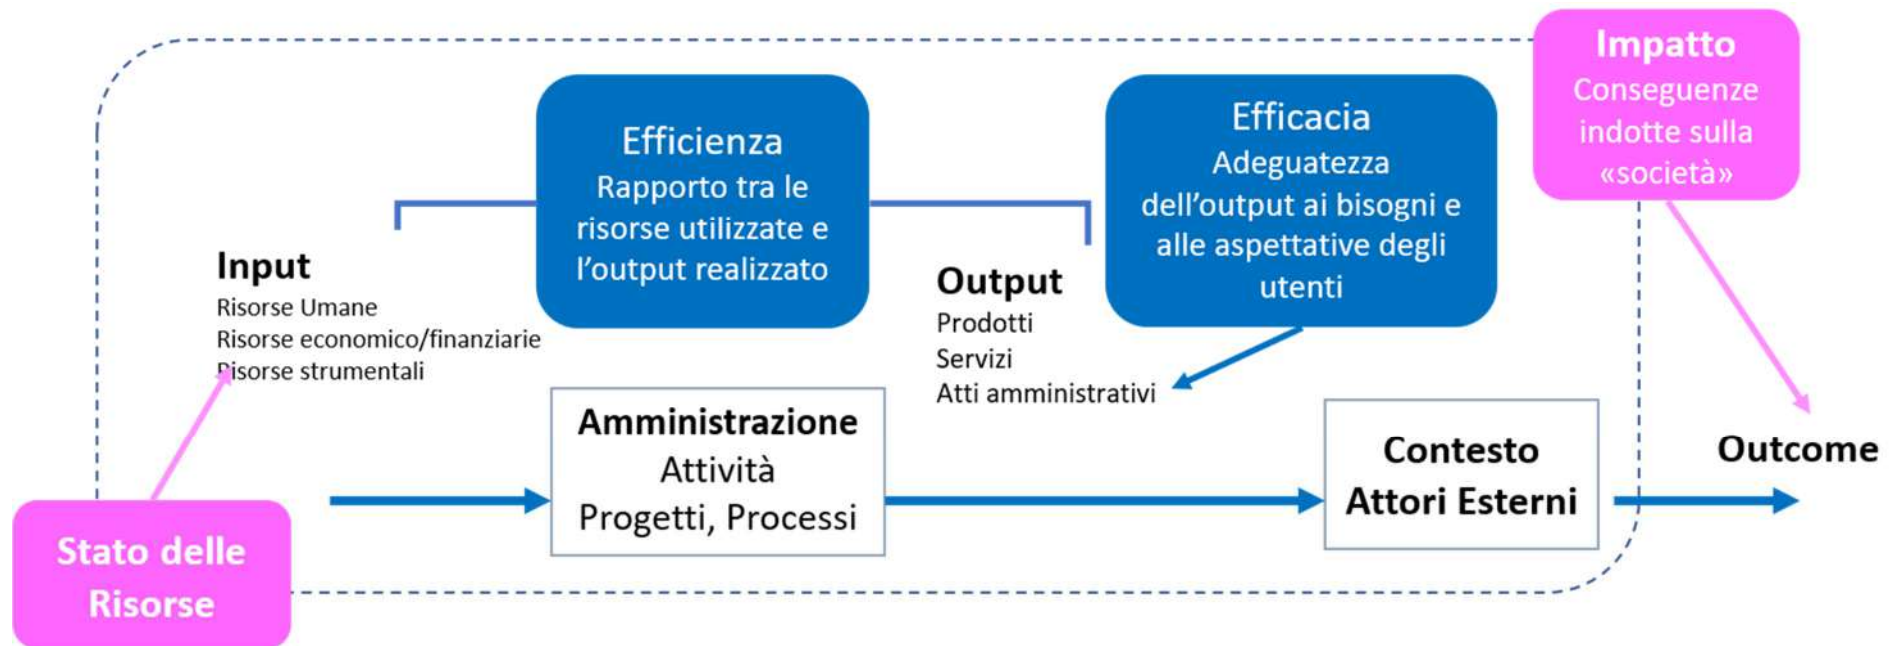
Impatto
Conseguenze indotte sulla «società»

Efficienza
Rapporto tra le risorse utilizzate e l'output realizzato

Efficacia
Adeguatezza dell'output ai bisogni e alle aspettative degli utenti

Input
Risorse Umane
Risorse economico/finanziarie
Risorse strumentali

Output
Prodotti
Servizi
Atti amministrativi

Amministrazione
Attività
Progetti, Processi

Contesto
Attori Esterni

Outcome

Stato delle Risorse